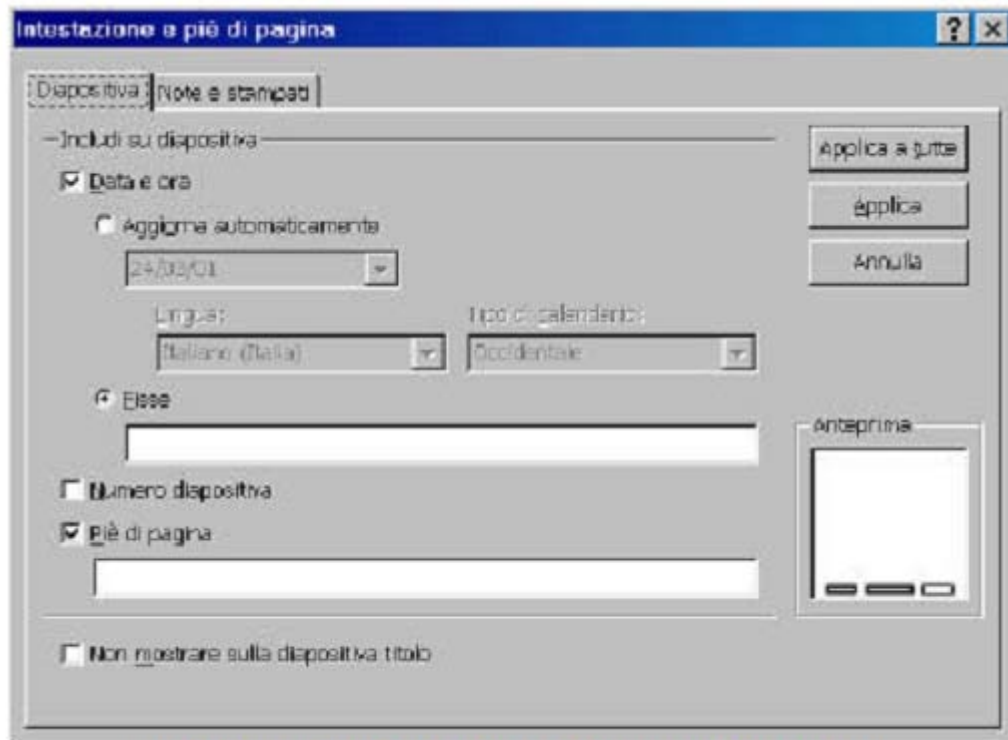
Intestazione e piè di pagina

?

×

Diapositiva

Note e stampati

Includi su diapositiva

Data e ora

Aggiorna automaticamente

24/03/01

Lingua:

Tipo di calendario:

Italiano (Italia)

Occidentale

Fissa

Numero diapositiva

Piè di pagina

Non mostrare sulla diapositiva titolo

Applica a tutte

Applica

Annulla

Anteprima